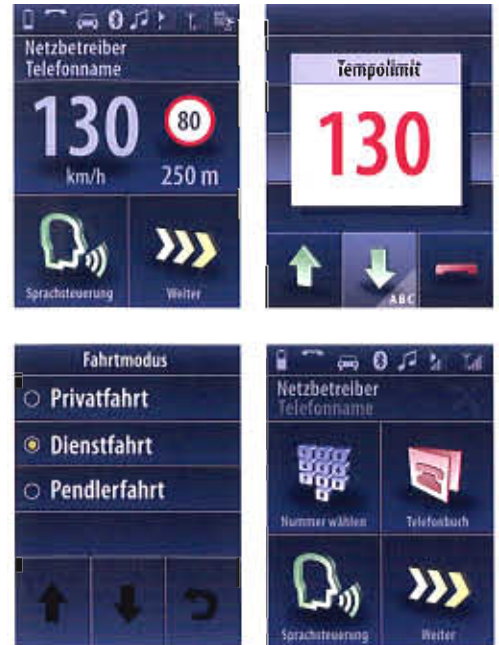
Netzbetreiber
Telefonname

130
km/h

80
250 m

Sprachsteuerung

Weiter

Tempolimit

130

ABC

Fahrtmodus

Privatfahrt

Dienstfahrt

Pendlerfahrt

Netzbetreiber
Telefonname

Nummer wählen

Telefonbuch

Sprachsteuerung

Weiter